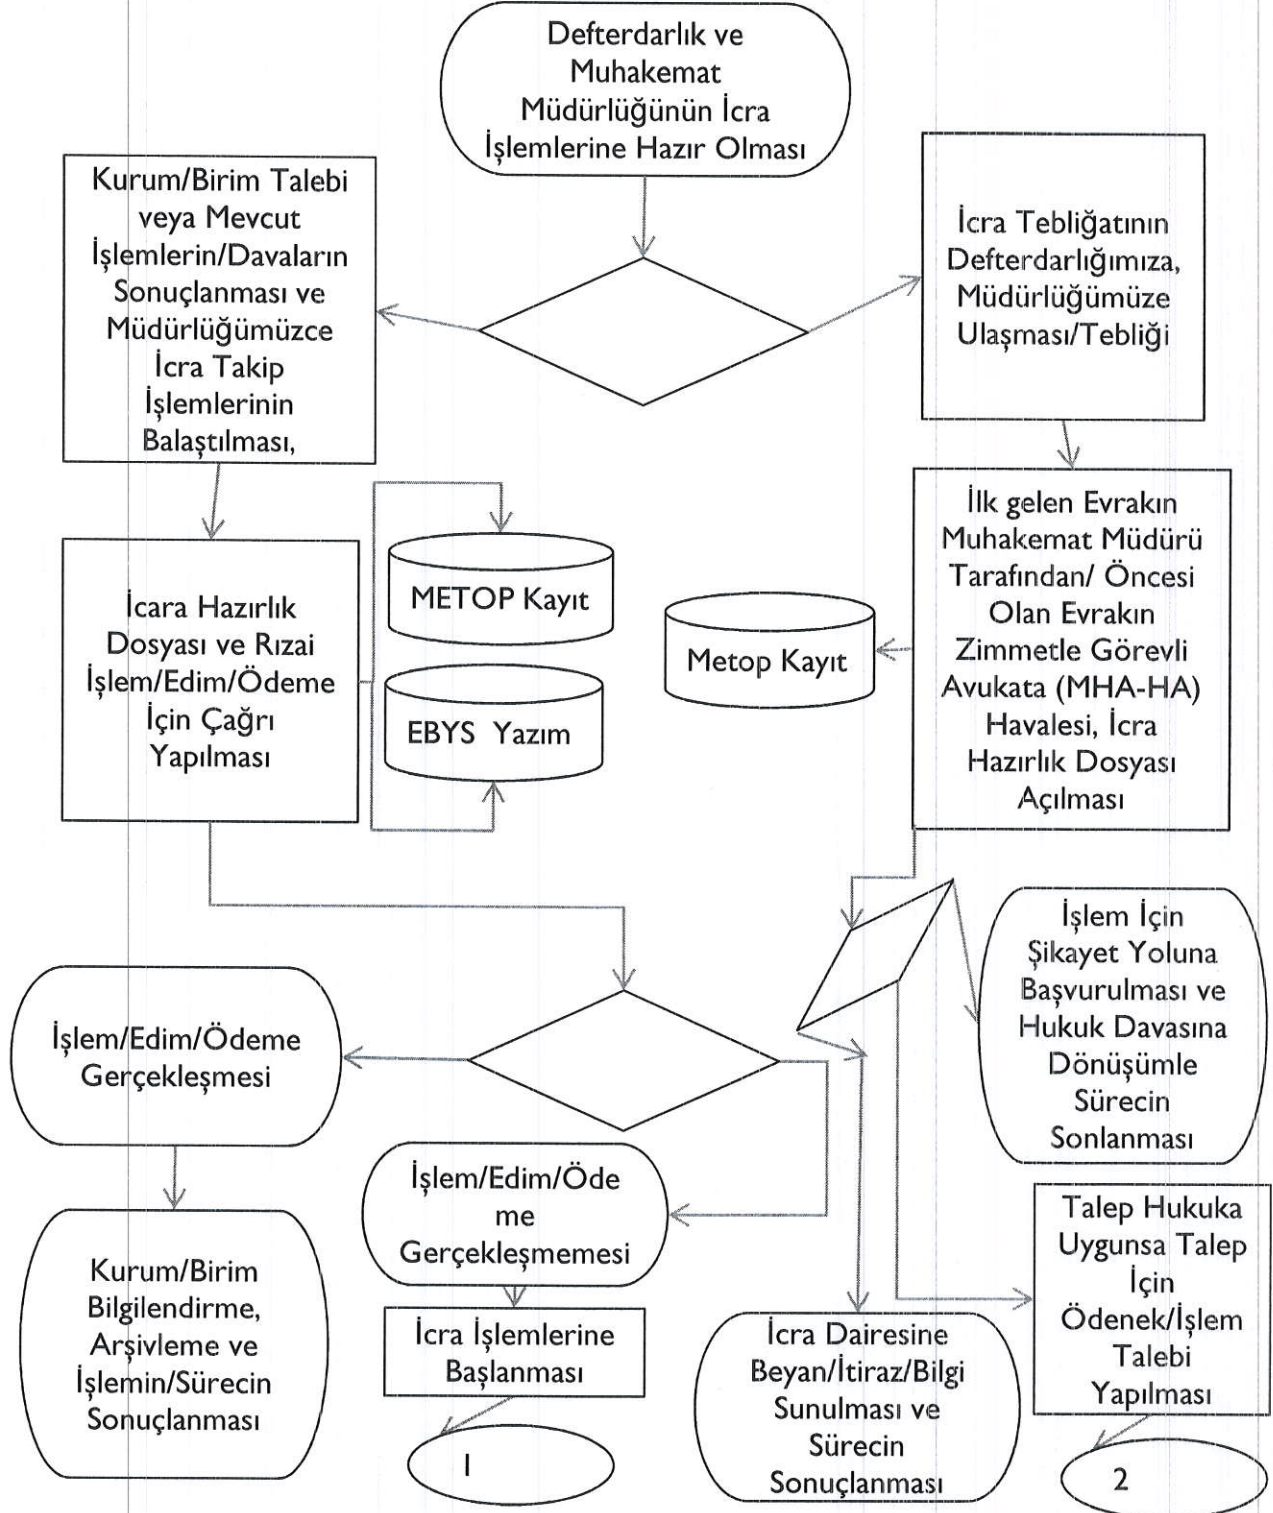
Defterdarlık ve Muhakemat Müdürlüğünün İcra İşlemlerine Hazır Olması

Kurum/Birim Talebi veya Mevcut İşlemlerin/Davaların Sonuçlanması ve Müdürlüğümüzce İcra Takip İşlemlerinin Balaştılması,

İcra Tebliğatının Defterdarlığımıza, Müdürlüğümüze Ulaşması/Tebliği

İcara Hazırlık Dosyası ve Rızai İşlem/Edim/Ödeme İçin Çağrı Yapılması

METOP Kayıt

EBYS Yazım

Metop Kayıt

İlk gelen Evrakın Muhakemat Müdürü Tarafından/ Öncesi Olan Evrakın Zimmetle Görevli Avukata (MHA-HA) Havalesi, İcra Hazırlık Dosyası Açılması

İşlem İçin Şikayet Yoluna Başvurulması ve Hukuk Davasına Dönüşümle Sürecin Sonlanması

İşlem/Edim/Ödeme Gerçekleşmesi

Kurum/Birim Bilgilendirme, Arşivleme ve İşlemin/Sürecin Sonuçlanması

İşlem/Edim/Ödeme Gerçekleşmemesi

İcra İşlemlerine Başlanması

1

İcra Dairesine Beyan/İtiraz/Bilgi Sunulması ve Sürecin Sonuçlanması

Talep Hukuka Uygunsa Talep İçin Ödenek/İşlem Talebi Yapılması

2